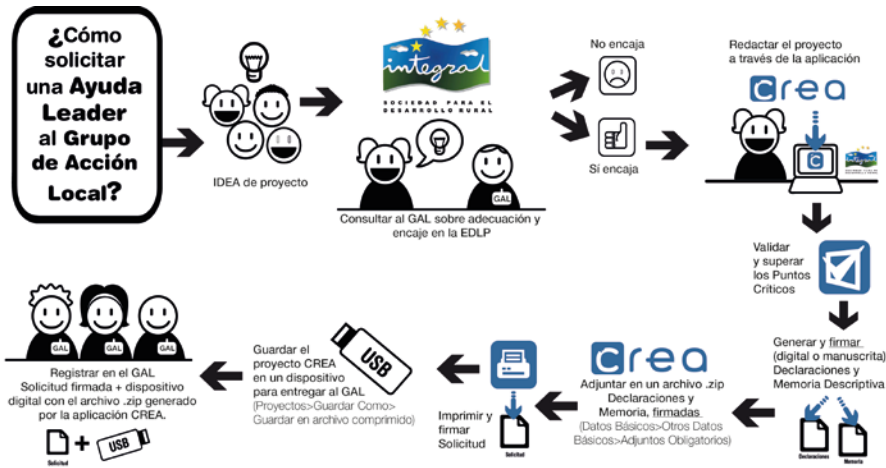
¿Cómo solicitar una Ayuda Leader al Grupo de Acción Local?

IDEA de proyecto

integral
SOCIEDAD PARA EL DESARROLLO RURAL

Consultar al GAL sobre adecuación y encaje en la EDLP

GAL

No encaja

Sí encaja

Redactar el proyecto a través de la aplicación

crea

C

Validar y superar los Puntos Críticos

Generar y firmar (digital o manuscrita) Declaraciones y Memoria Descriptiva

Declaraciones

Memoria

crea

Adjuntar en un archivo .zip Declaraciones y Memoria, firmadas
(Datos Básicos>Otros Datos Básicos>Adjuntos Obligatorios)

Imprimir y firmar Solicitud

Solicitud

Guardar el proyecto CREA en un dispositivo para entregar al GAL
(Proyectos>Guardar Como> Guardar en archivo comprimido)

USB

Registrar en el GAL Solicitud firmada + dispositivo digital con el archivo .zip generado por la aplicación CREA.

GAL

GAL

GAL

Solicitud

+

USB